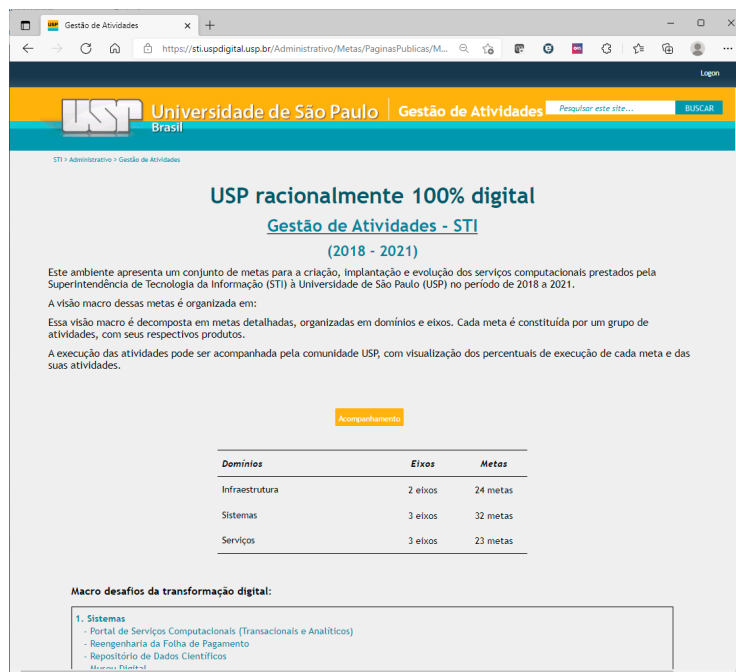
Gestão de Atividades

https://sti.uspdigital.usp.br/Administrativo/Metas/PaginasPublicas/M...

Logon

USP Universidade de São Paulo Brasil | Gestão de Atividades

Pesquisar este site...

BUSCAR

STI > Administrativo > Gestão de Atividades

USP racionalmente 100% digital

Gestão de Atividades - STI

(2018 - 2021)

Este ambiente apresenta um conjunto de metas para a criação, implantação e evolução dos serviços computacionais prestados pela Superintendência de Tecnologia da Informação (STI) à Universidade de São Paulo (USP) no período de 2018 a 2021.

A visão macro dessas metas é organizada em:

Essa visão macro é decomposta em metas detalhadas, organizadas em domínios e eixos. Cada meta é constituída por um grupo de atividades, com seus respectivos produtos.

A execução das atividades pode ser acompanhada pela comunidade USP, com visualização dos percentuais de execução de cada meta e das suas atividades.

Acompanhamento

| Domínios | Eixos | Metas |
|---|---|---|
| Infraestrutura | 2 eixos | 24 metas |
| Sistemas | 3 eixos | 32 metas |
| Serviços | 3 eixos | 23 metas |

Macro desafios da transformação digital:

1. Sistemas
- Portal de Serviços Computacionais (Transacionais e Analíticos)
- Reengenharia da Folha de Pagamento
- Repositório de Dados Científicos
- Museu Digital